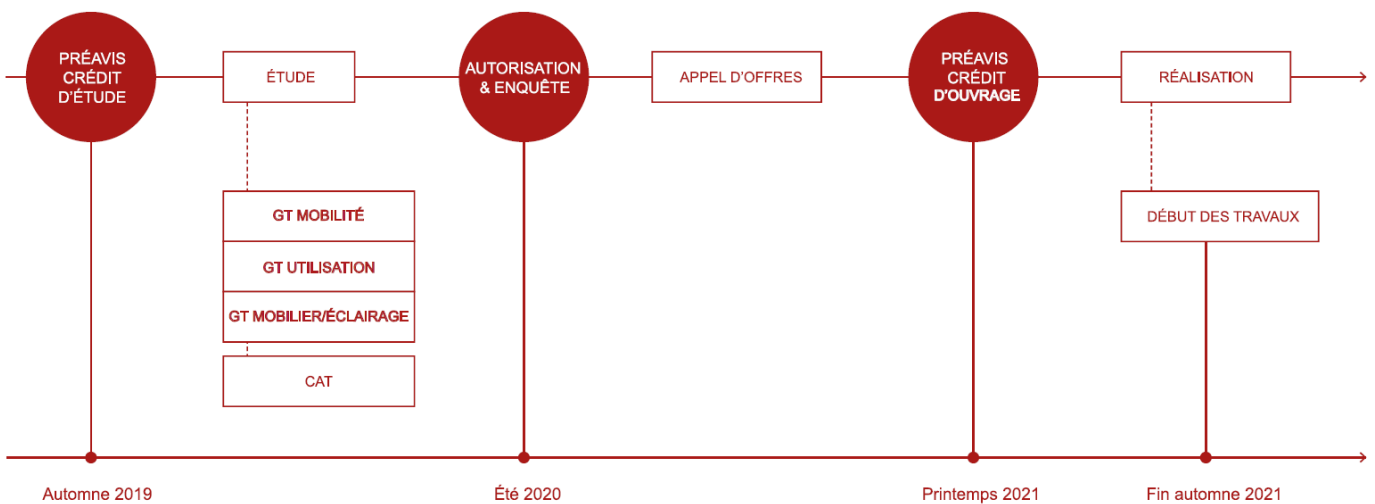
PRÉAVIS CRÉDIT D'ÉTUDE

ÉTUDE

GT MOBILITÉ

GT UTILISATION

GT MOBILIER/ÉCLAIRAGE

CAT

AUTORISATION & ENQUÊTE

APPEL D'OFFRES

PRÉAVIS CRÉDIT D'OUVRAGE

RÉALISATION

DÉBUT DES TRAVAUX

Automne 2019

Été 2020

Printemps 2021

Fin automne 2021